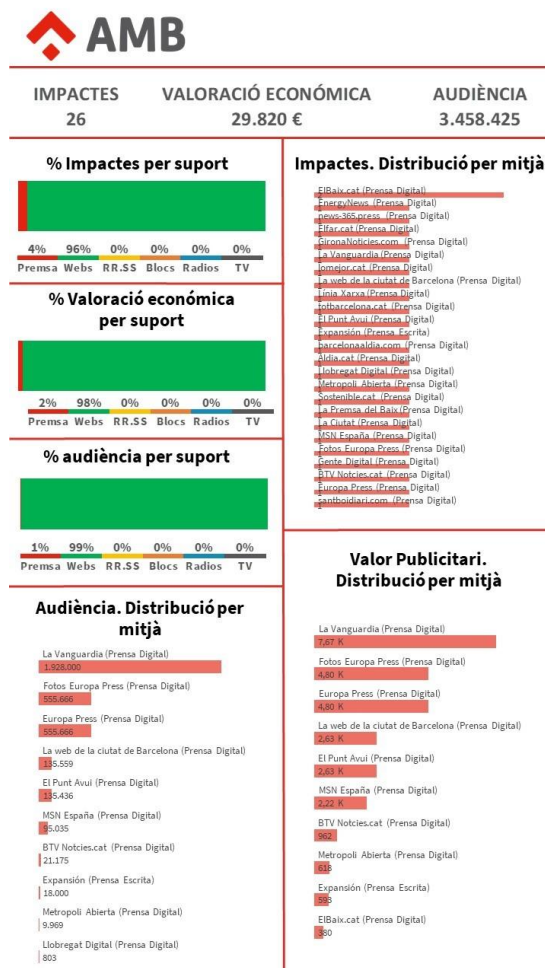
AMB

IMPACTES
26

VALORACIÓ ECONÓMICA
29.820 €

AUDIÈNCIA
3.458.425

% Impactes per suport

| 4% | 96% | 0% | 0% | 0% | 0% |
|---|---|---|---|---|---|
| Premsa | Webs | RR.SS | Blocs | Radios | TV |

% Valoració económica per suport

| 2% | 98% | 0% | 0% | 0% | 0% |
|---|---|---|---|---|---|
| Premsa | Webs | RR.SS | Blocs | Radios | TV |

% audiència per suport

| 1% | 99% | 0% | 0% | 0% | 0% |
|---|---|---|---|---|---|
| Premsa | Webs | RR.SS | Blocs | Radios | TV |

Audiència. Distribució per mitjà

La Vanguardia (Prensa Digital)
1.928.000
Fotos Europa Press (Prensa Digital)
555.666
Europa Press (Prensa Digital)
555.666
La web de la ciutat de Barcelona (Prensa Digital)
135.559
El Punt Avui (Prensa Digital)
135.436
MSN España (Prensa Digital)
95.035
BTV Notcies.cat (Prensa Digital)
21.175
Expansión (Prensa Escrita)
18.000
Metropoli Abierta (Prensa Digital)
9.969
Llobregat Digital (Prensa Digital)
803

Impactes. Distribució per mitjà

ElBaix.cat (Prensa Digital)
EnergyNews (Prensa Digital)
news-365.press (Prensa Digital)
Elfar.cat (Prensa Digital)
GironaNoticies.com (Prensa Digital)
La Vanguardia (Prensa Digital)
lomejor.cat (Prensa Digital)
La web de la ciutat de Barcelona (Prensa Digital)
Linia Xarxa (Prensa Digital)
fotbarcelona.cat (Prensa Digital)
El Punt Avui (Prensa Digital)
Expansión (Prensa Escrita)
barcelonaaldia.com (Prensa Digital)
Aldia.cat (Prensa Digital)
Llobregat Digital (Prensa Digital)
Metropoli Abierta (Prensa Digital)
Sostenible.cat (Prensa Digital)
La Premsa del Baix (Prensa Digital)
La Ciutat (Prensa Digital)
MSN España (Prensa Digital)
Fotos Europa Press (Prensa Digital)
Gente Digital (Prensa Digital)
BTV Notcies.cat (Prensa Digital)
Europa Press (Prensa Digital)
santboidiari.com (Prensa Digital)

Valor Publicitari. Distribució per mitjà

La Vanguardia (Prensa Digital)
7,67 K
Fotos Europa Press (Prensa Digital)
4,80 K
Europa Press (Prensa Digital)
4,80 K
La web de la ciutat de Barcelona (Prensa Digital)
2,63 K
El Punt Avui (Prensa Digital)
2,63 K
MSN España (Prensa Digital)
2,22 K
BTV Notcies.cat (Prensa Digital)
962
Metropoli Abierta (Prensa Digital)
618
Expansión (Prensa Escrita)
593
ElBaix.cat (Prensa Digital)
380